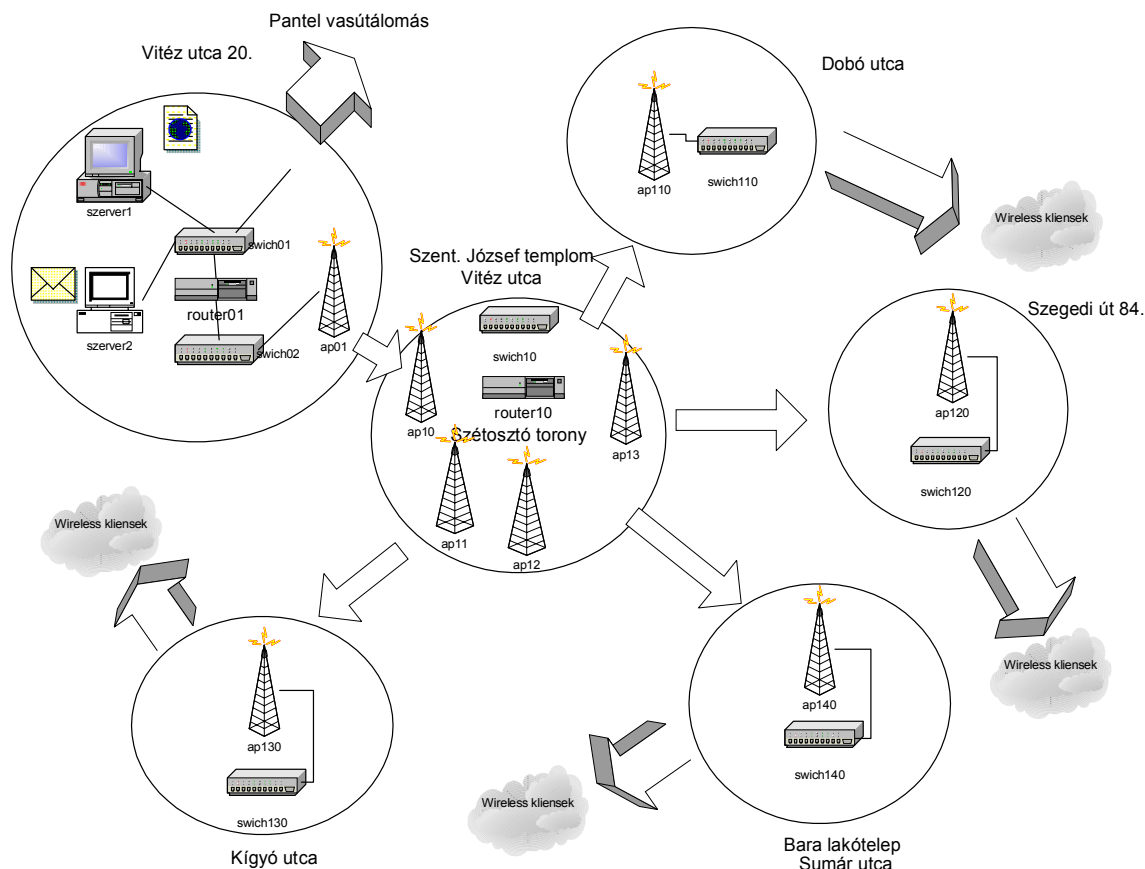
Pantel vasútálomás

Vitéz utca 20.

szerver1

swich01

router01

szerver2

swich02

ap01

Dobó utca

ap110

swich110

Wireless kliensek

Szent. József templom
Vitéz utca

swich10

router10

ap10

Szétosztó torony

ap13

ap11

ap12

Szegedi út 84.

ap120

swich120

Wireless kliensek

Wireless kliensek

ap130

swich130

Kígyó utca

ap140

swich140

Wireless kliensek

Bara lakótelep
Sumár utca